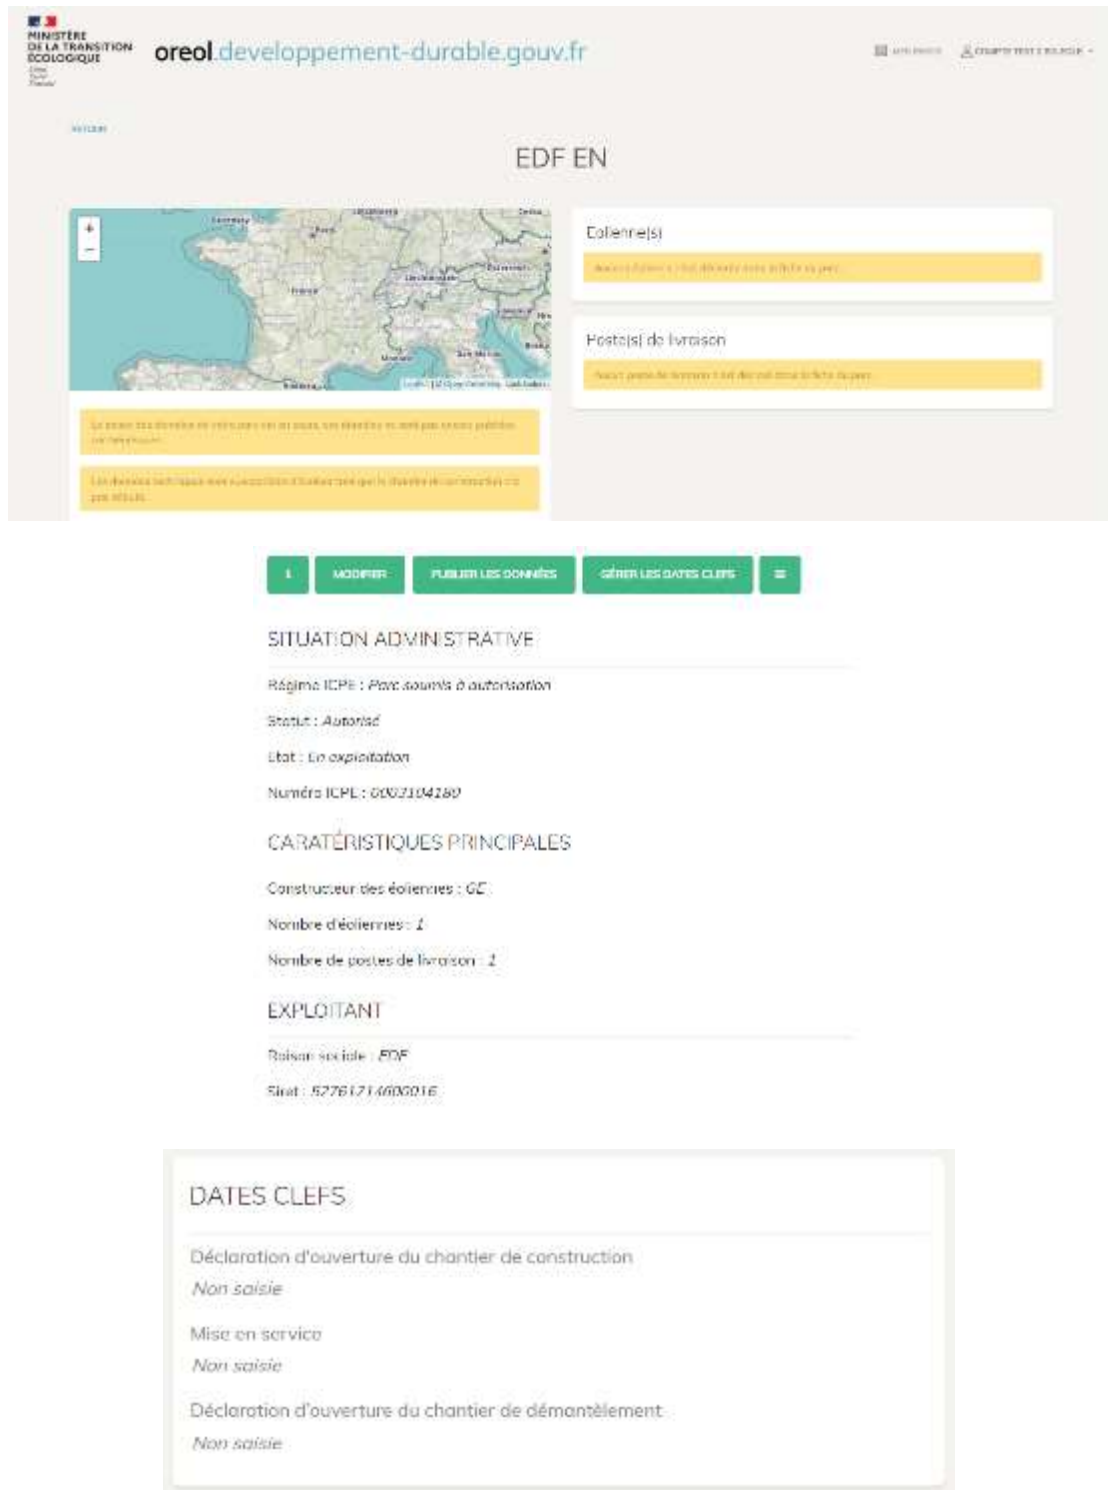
MINISTÈRE DE LA TRANSITION ÉCOLOGIQUE

oreol.developpement-durable.gouv.fr

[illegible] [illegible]

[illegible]

EDF EN

+
−

Germany
Paris
France
Deutschland
Österreich
Monaco
Italia

Eolienne(s)

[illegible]

Poste(s) de livraison

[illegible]

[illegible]

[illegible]

i MODIFIER PUBLIER LES DONNÉES GÉRER LES DATES CLEFS ≡

SITUATION ADMINISTRATIVE

Régime ICPE : Parc soumis à autorisation

Statut : Autorisé

Etat : En exploitation

Numéro ICPE : 0003104180

CARATÉRISTIQUES PRINCIPALES

Constructeur des éoliennes : GE

Nombre d'éoliennes : 1

Nombre de postes de livraison : 1

EXPLOITANT

Raison sociale : EDF

Siret : 55208131400016

DATES CLEFS

Déclaration d'ouverture du chantier de construction
Non saisie

Mise en service
Non saisie

Déclaration d'ouverture du chantier de démantèlement
Non saisie